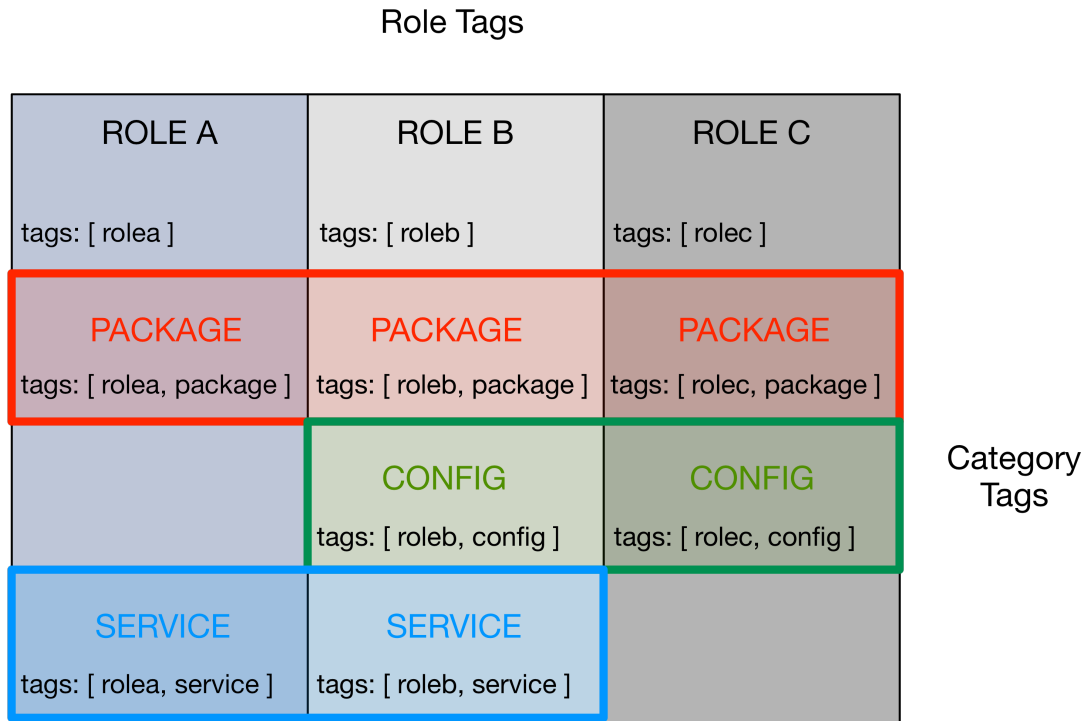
Role Tags

| ROLE A tags: [ rolea ] | ROLE B tags: [ roleb ] | ROLE C tags: [ rolec ] |
|---|---|---|
| PACKAGE tags: [ rolea, package ] | PACKAGE tags: [ roleb, package ] | PACKAGE tags: [ rolec, package ] |
| | CONFIG tags: [ roleb, config ] | CONFIG tags: [ rolec, config ] |
| SERVICE tags: [ rolea, service ] | SERVICE tags: [ roleb, service ] | |

Category Tags